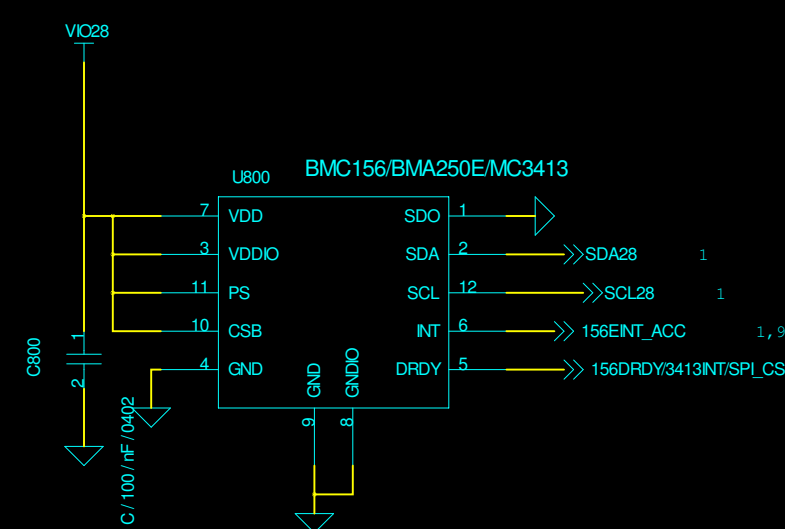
VIO28

U800

BMC156/BMA250E/MC3413

7 VDD
3 VDDIO
11 PS
10 CSB
4 GND

SDO 1
SDA 2
SCL 12
INT 6
DRDY 5

SDA28 1
SCL28 1
156EINT_ACC 1,9
156DRDY/3413INT/SPI_CS

GND 9
GNDIO 8

1
C800
2

C / 100 / nF / 0402